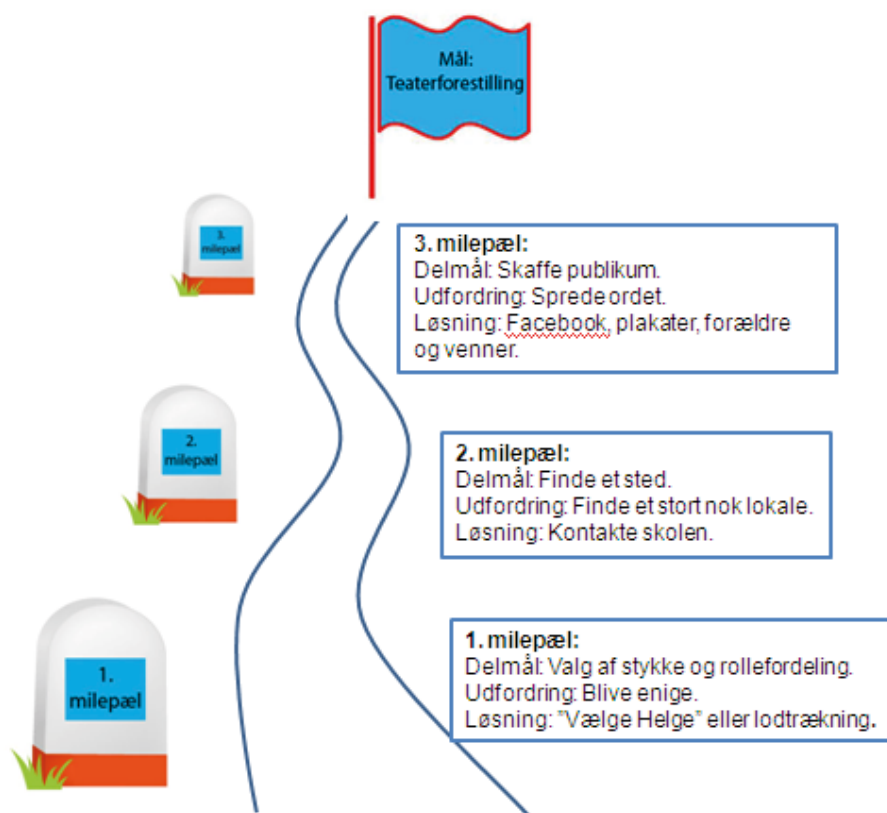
Mål: Teaterforestilling

3. milepæl

3. milepæl:
Delmål: Skaffe publikum.
Udfordring: Sprede ordet.
Løsning: Facebook, plakater, forældre og venner.

2. milepæl

2. milepæl:
Delmål: Finde et sted.
Udfordring: Finde et stort nok lokale.
Løsning: Kontakte skolen.

1. milepæl

1. milepæl:
Delmål: Valg af stykke og rollefordeling.
Udfordring: Blive enige.
Løsning: "Vælge Helge" eller lodtrækning.